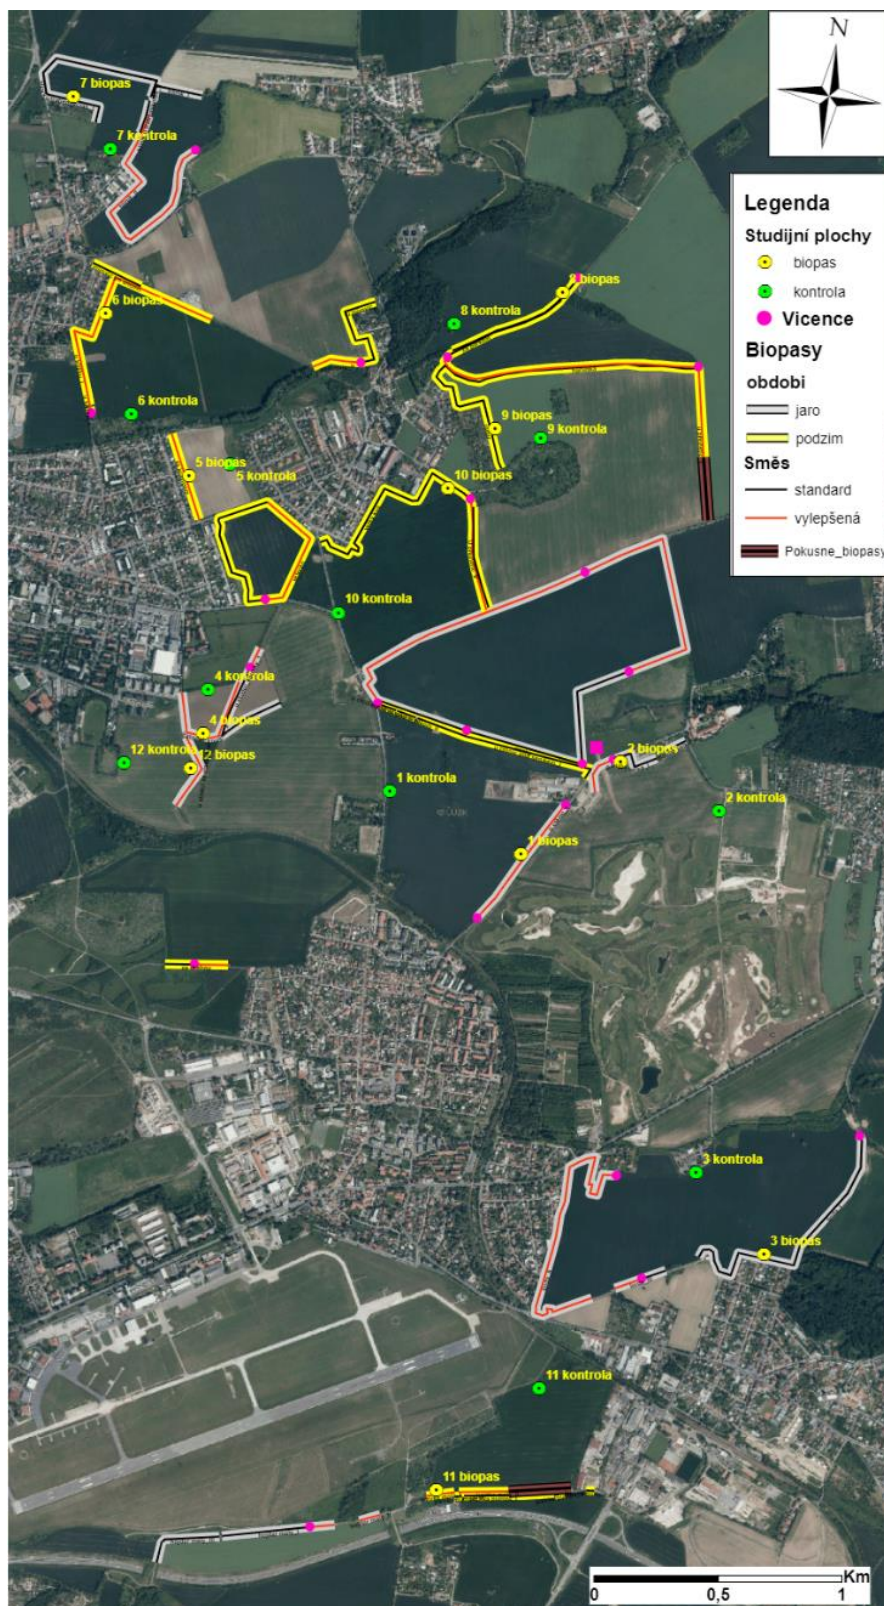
N

Legenda
Studijní plochy
biopas
kontrola
Vicence
Biopasy
obdobi
jaro
podzim
Směs
standard
vylepšená
Pokusne_biopasy

7 biopas
7 kontrola
6 biopas
6 kontrola
8 biopas
8 kontrola
9 biopas
9 kontrola
5 biopas
5 kontrola
10 biopas
10 kontrola
4 kontrola
4 biopas
12 kontrola
12 biopas
1 kontrola
2 biopas
2 kontrola
1 biopas
3 kontrola
3 biopas
11 kontrola
11 biopas

Km
0
0,5
1